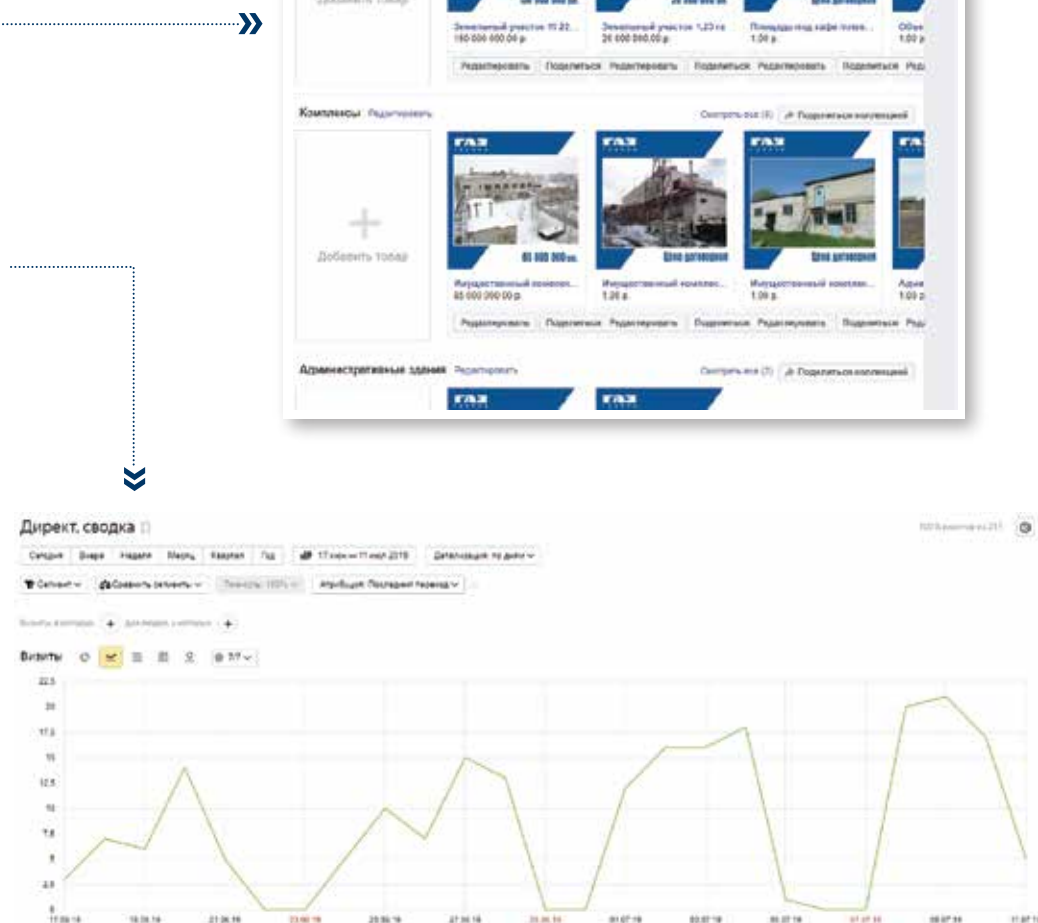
Земельный участок 11,22... 180 000 000,00 р.

Земельный участок 1,23 га 26 000 000,00 р.

Площадь под кафе posse... 1,00 р.

Объе... 1,00 р.

Редактировать | Поделиться Редактировать | Поделиться Редактировать | Поделиться Ред

Комплексы Редактировать

Смотреть все (6) Поделиться коллекцией

ГАЗ

ГАЗ

ГАЗ

ГА

Добавить товар

85 000 000 руб.

Цена договорная

Цена договорная

Имущественный комплек... 85 000 000,00 р.

Имущественный комплек... 1,00 р.

Имущественный комплек... 1,00 р.

Адми... 1,00 р.

Редактировать | Поделиться Редактировать | Поделиться Редактировать | Поделиться Ред

Административные здания Редактировать

Смотреть все (3) Поделиться коллекцией

ГАЗ

ГАЗ

Директ, сводка

Сегодня | Вчера | Неделя | Месяц | Квартал | Год | 17 июн — 11 июл 2019 | Детализация: по дням

Сегмент | Сравнить сегменты | Точность: 100% | Атрибуция: Последний переход

Визиты

22.5
20
17.5
15
12.5
10
7.5
5
2.5
0

17.06.19 19.06.19 21.06.19 23.06.19 25.06.19 27.06.19 29.06.19 01.07.19 03.07.19 05.07.19 07.07.19 09.07.19 11.07.19